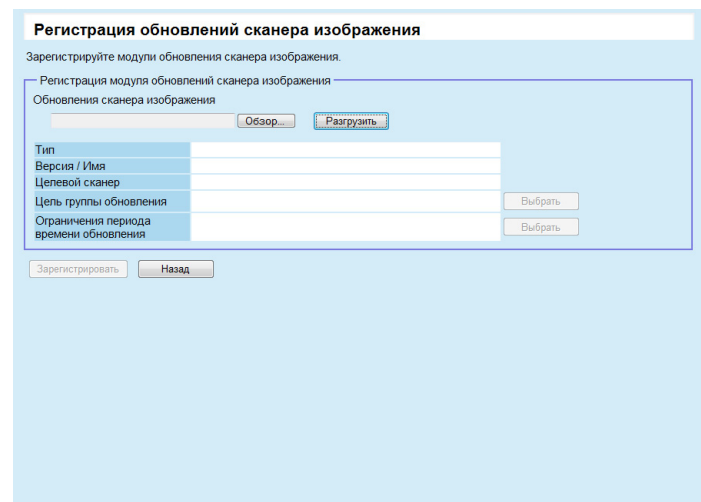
Регистрация обновлений сканера изображения

Зарегистрируйте модули обновления сканера изображения.

Регистрация модуля обновлений сканера изображения

Обновления сканера изображения

Обзор... Разгрузить

| | | |
|---|---|---|
| Тип | | |
| Версия / Имя | | |
| Целевой сканер | | |
| Цель группы обновления | | Выбрать |
| Ограничения периода времени обновления | | Выбрать |

Зарегистрировать Назад